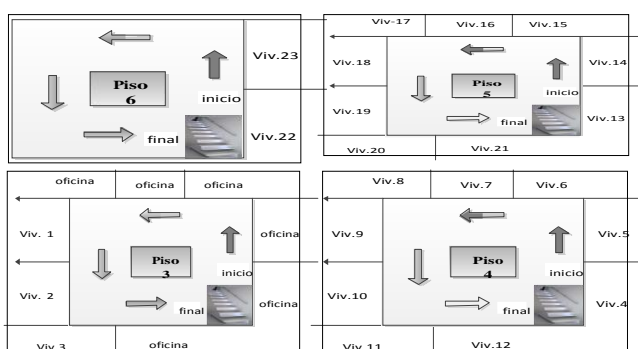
Piso 6
inicio
final
Viv.23
Viv.22

Viv.17
Viv.16
Viv.15
Viv.18
Viv.14
Piso 5
inicio
Viv.19
final
Viv.13
Viv.20
Viv.21

oficina
oficina
oficina
Viv. 1
Piso 3
oficina
inicio
Viv. 2
final
oficina
Viv.3
oficina

Viv.8
Viv.7
Viv.6
Viv.9
Piso 4
Viv.5
inicio
Viv.10
final
Viv.4
Viv.11
Viv.12